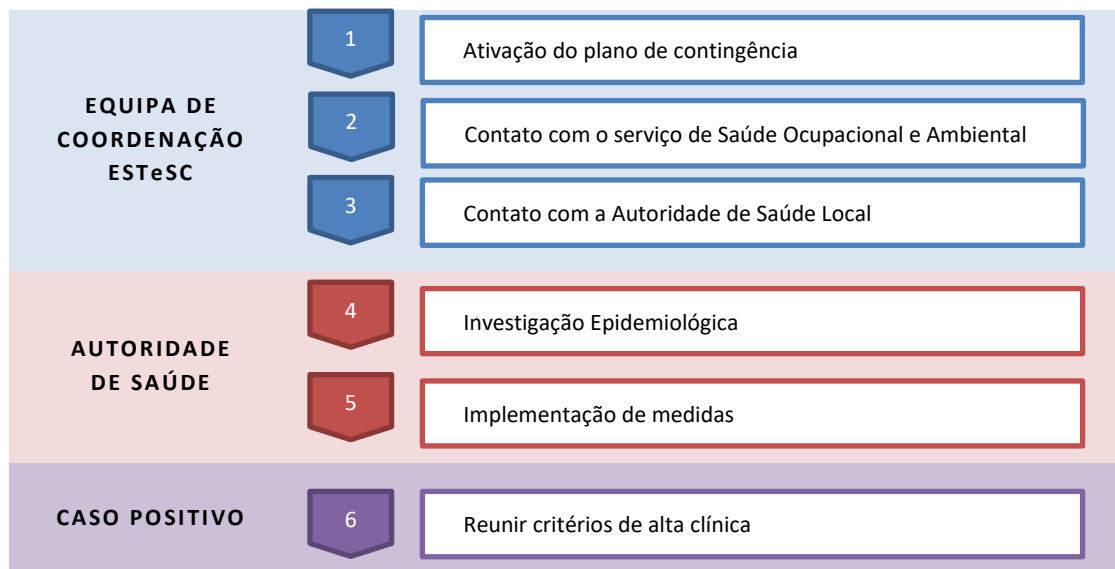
EQUIPA DE COORDENAÇÃO ESTeSC

1
Ativação do plano de contingência

2
Contato com o serviço de Saúde Ocupacional e Ambiental

3
Contato com a Autoridade de Saúde Local

AUTORIDADE DE SAÚDE

4
Investigação Epidemiológica

5
Implementação de medidas

CASO POSITIVO

6
Reunir critérios de alta clínica